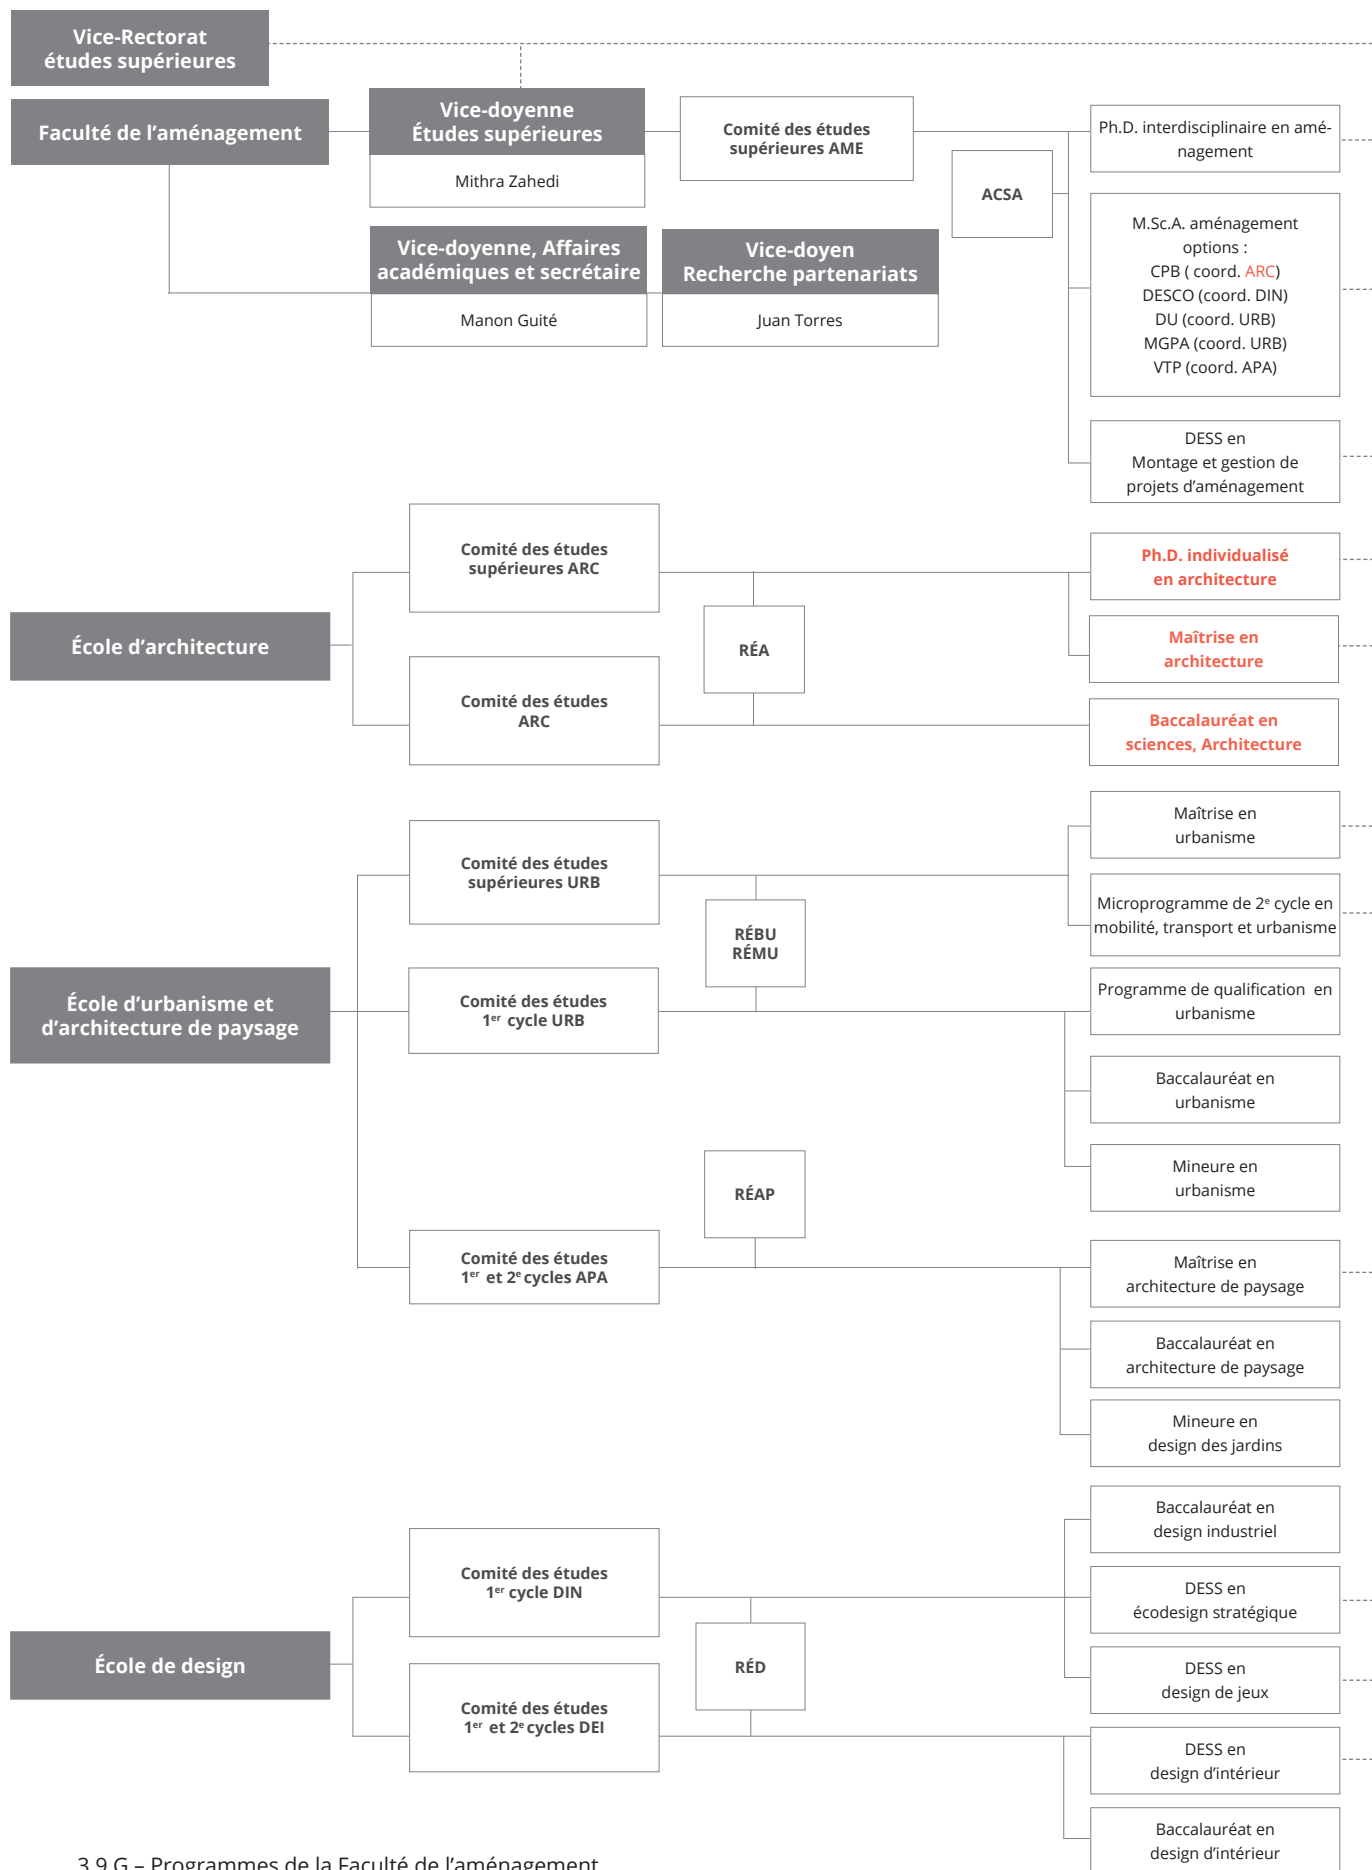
Vice-Rectorat études supérieures

Faculté de l'aménagement

Vice-doyenne Études supérieures

Mithra Zahedi

Comité des études supérieures AME

ACSA

Ph.D. interdisciplinaire en aménagement

M.Sc.A. aménagement options : CPB ( coord. ARC) DESCO (coord. DIN) DU (coord. URB) MGPA (coord. URB) VTP (coord. APA)

Vice-doyenne, Affaires académiques et secrétaire

Manon Guité

Vice-doyen Recherche partenariats

Juan Torres

DESS en Montage et gestion de projets d'aménagement

Comité des études supérieures ARC

Ph.D. individualisé en architecture

École d'architecture

RÉA

Maîtrise en architecture

Comité des études ARC

Baccalauréat en sciences, Architecture

Maîtrise en urbanisme

Comité des études supérieures URB

Microprogramme de 2$^{e}$ cycle en mobilité, transport et urbanisme

RÉBU RÉMU

École d'urbanisme et d'architecture de paysage

Comité des études 1$^{er}$ cycle URB

Programme de qualification en urbanisme

Baccalauréat en urbanisme

Mineure en urbanisme

RÉAP

Comité des études 1$^{er}$ et 2$^{e}$ cycles APA

Maîtrise en architecture de paysage

Baccalauréat en architecture de paysage

Mineure en design des jardins

Baccalauréat en design industriel

Comité des études 1$^{er}$ cycle DIN

DESS en écodesign stratégique

École de design

RÉD

DESS en design de jeux

Comité des études 1$^{er}$ et 2$^{e}$ cycles DEI

DESS en design d'intérieur

Baccalauréat en design d'intérieur

3.9 G – Programmes de la Faculté de l'aménagement